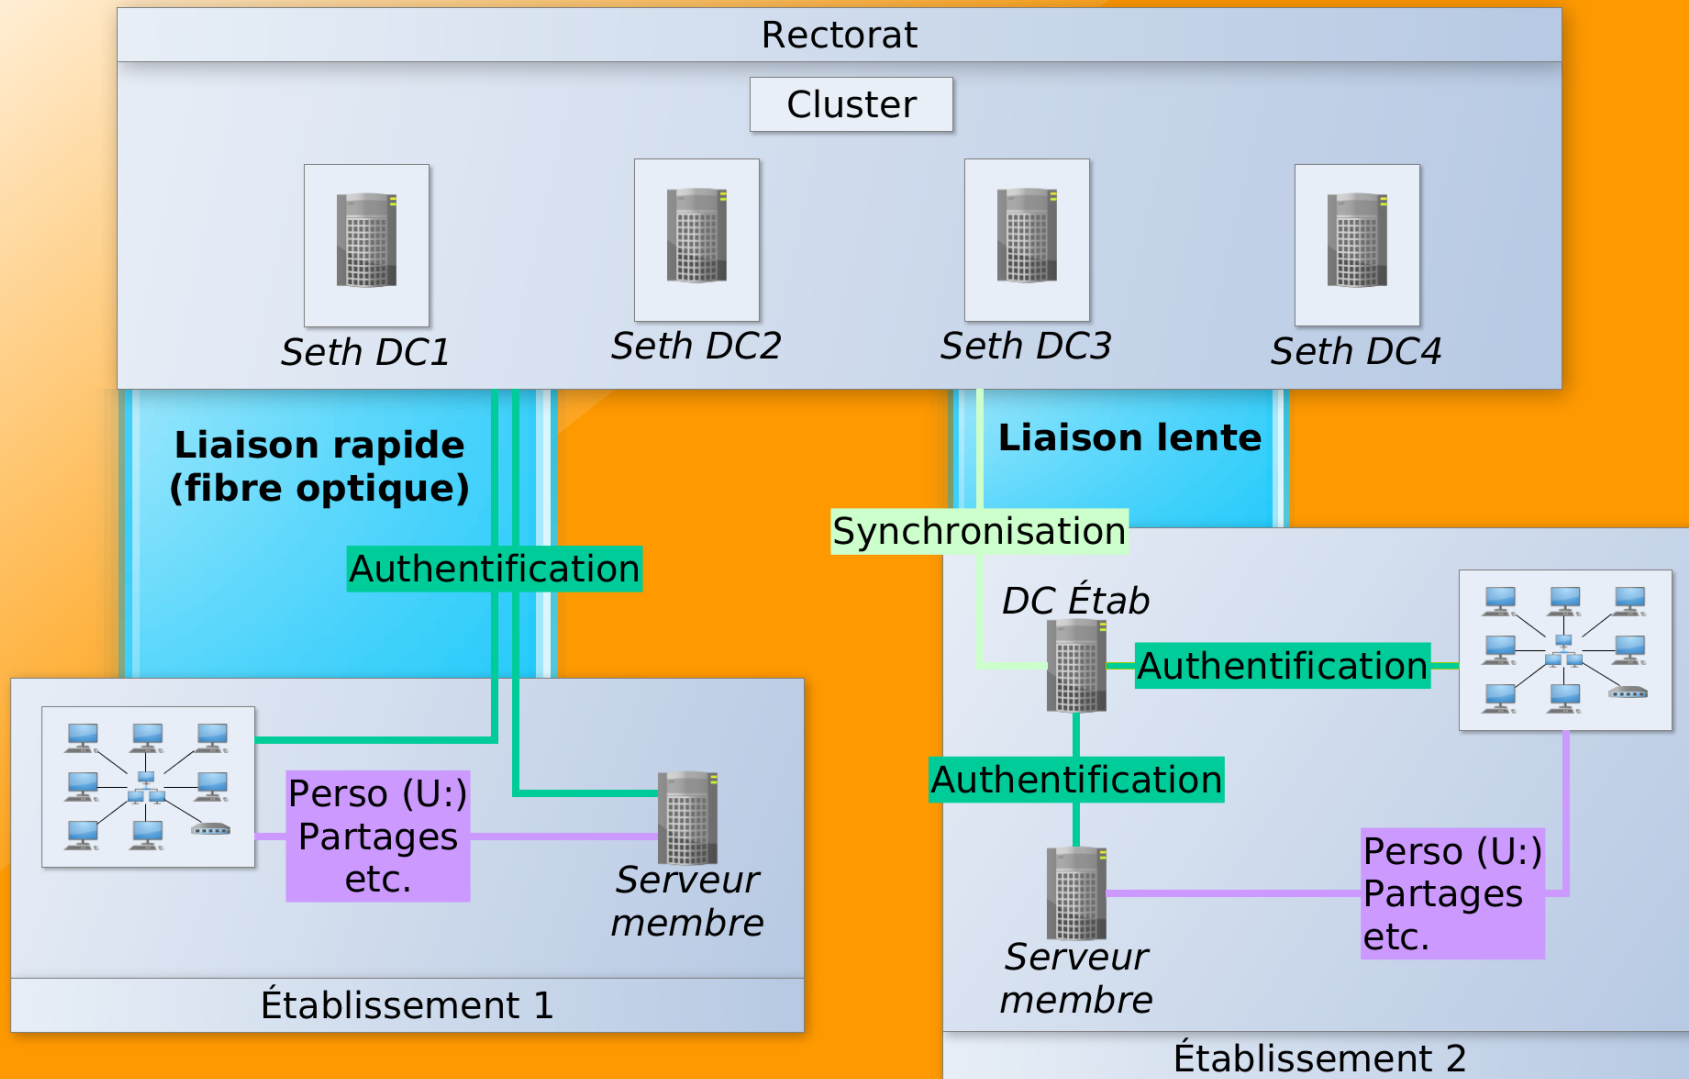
Rectorat

Cluster

Seth DC1

Seth DC2

Seth DC3

Seth DC4

Liaison rapide (fibre optique)

Authentification

Liaison lente

Synchronisation

DC Étab

Authentification

Authentification

Perso (U:) Partages etc.

Serveur membre

Établissement 1

Serveur membre

Perso (U:) Partages etc.

Établissement 2